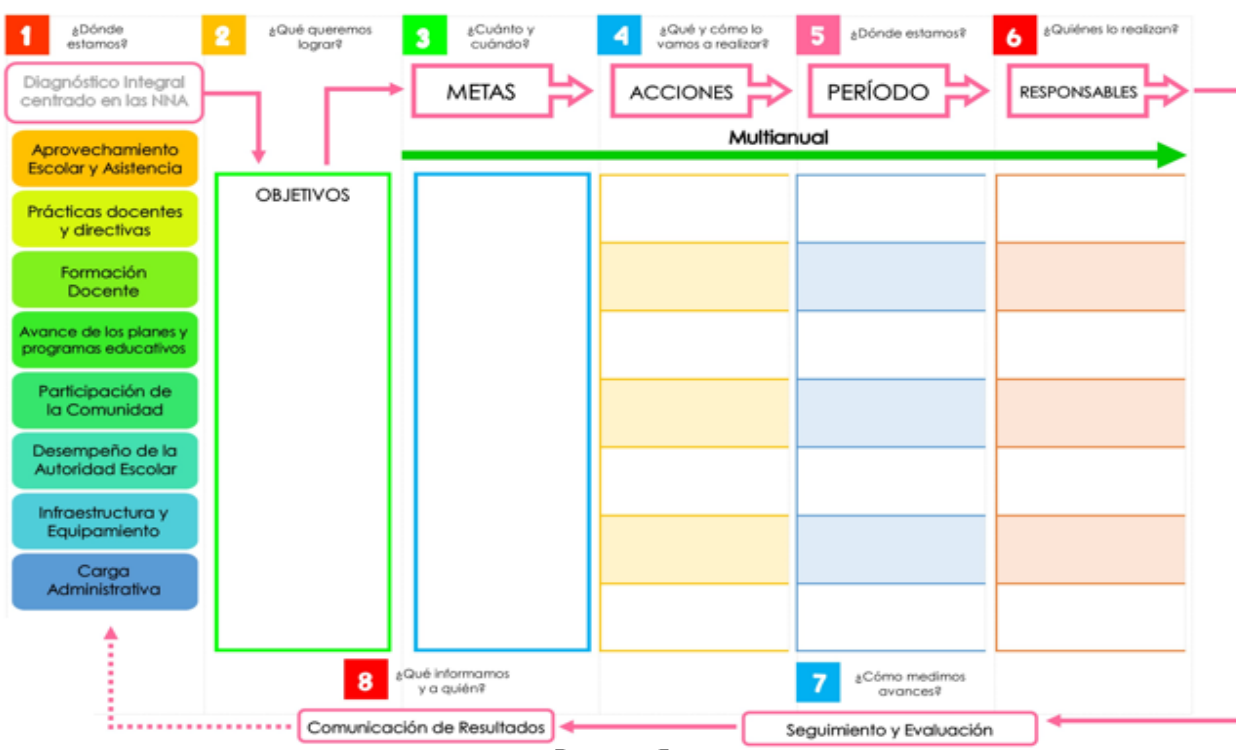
1 ¿Dónde estamos?

2 ¿Qué queremos lograr?

3 ¿Cuánto y cuándo?

4 ¿Qué y cómo lo vamos a realizar?

5 ¿Dónde estamos?

6 ¿Quiénes lo realizan?

Diagnóstico Integral centrado en las NNA

METAS

ACCIONES

PERÍODO

RESPONSABLES

Multianual

Aprovechamiento Escolar y Asistencia

Prácticas docentes y directivas

Formación Docente

Avance de los planes y programas educativos

Participación de la Comunidad

Desempeño de la Autoridad Escolar

Infraestructura y Equipamiento

Carga Administrativa

OBJETIVOS

8 ¿Qué informamos y a quién?

7 ¿Cómo medimos avances?

Comunicación de Resultados

Seguimiento y Evaluación